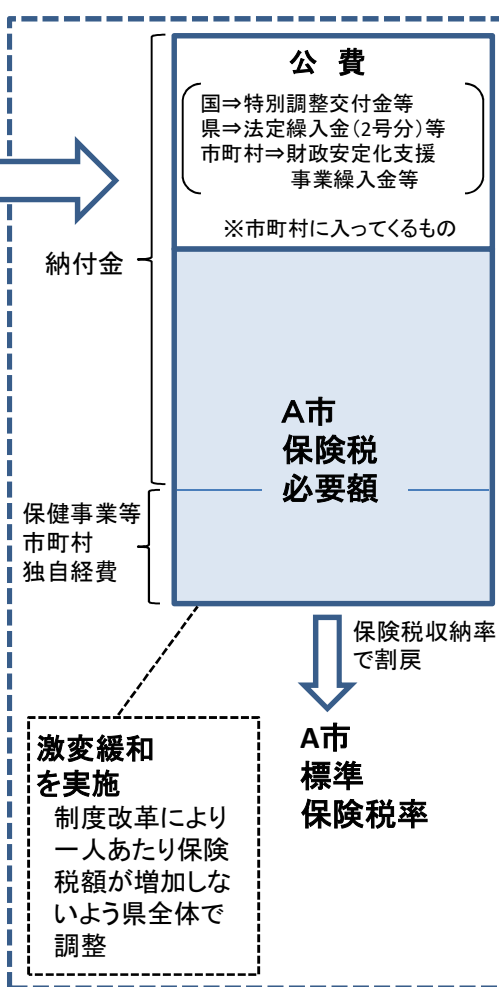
公　費

国⇒特別調整交付金等
県⇒法定繰入金（2号分）等
市町村⇒財政安定化支援事業繰入金等

※市町村に入ってくるもの

納付金

A市
保険税
必要額

保健事業等
市町村
独自経費

保険税収納率で割戻

A市
標準
保険税率

激変緩和を実施
制度改革により一人あたり保険税額が増加しないよう県全体で調整